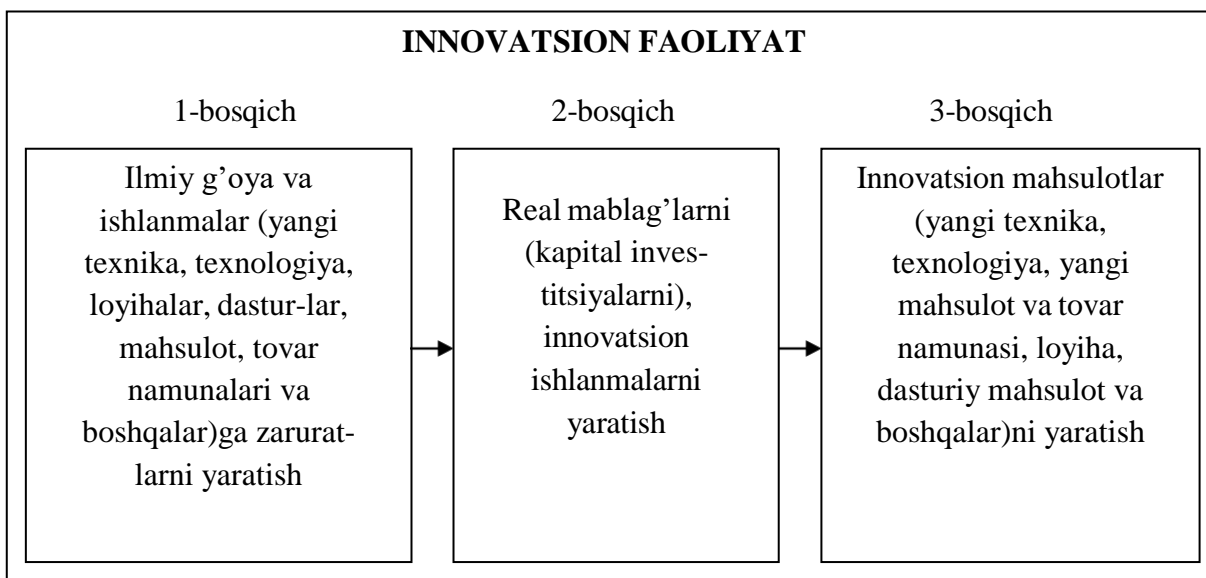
INNOVATSION FAOLIYAT

1-bosqich

2-bosqich

3-bosqich

Ilmiy g'oya va ishlanmalar (yangi texnika, texnologiya, loyihalar, dastur-lar, mahsulot, tovar namunalari va boshqalar)ga zaruratlarni yaratish

Real mablag'larni (kapital investitsiyalarni), innovatsion ishlanmalarni yaratish

Innovatsion mahsulotlar (yangi texnika, texnologiya, yangi mahsulot va tovar namunasi, loyiha, dasturiy mahsulot va boshqalar)ni yaratish